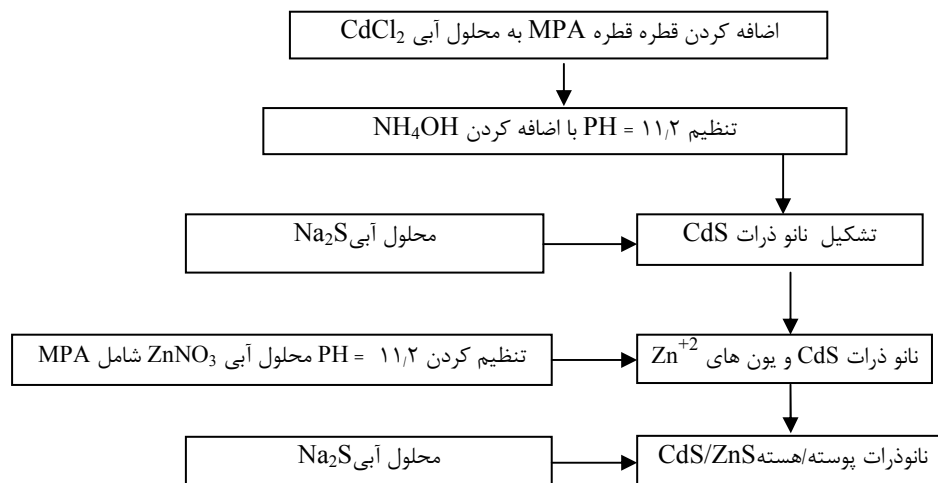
اضافه کردن قطره قطره MPA به محلول آبی $CdCl_2$

تنظیم PH = ۱۱/۲ با اضافه کردن $NH_4OH$

محلول آبی$Na_2S$

تشکیل نانو ذرات CdS

تنظیم کردن PH = ۱۱/۲ محلول آبی $ZnNO_3$ شامل MPA

نانو ذرات CdS و یون های $Zn^{+2}$

محلول آبی$Na_2S$

نانوذرات پوسته/هستهCdS/ZnS